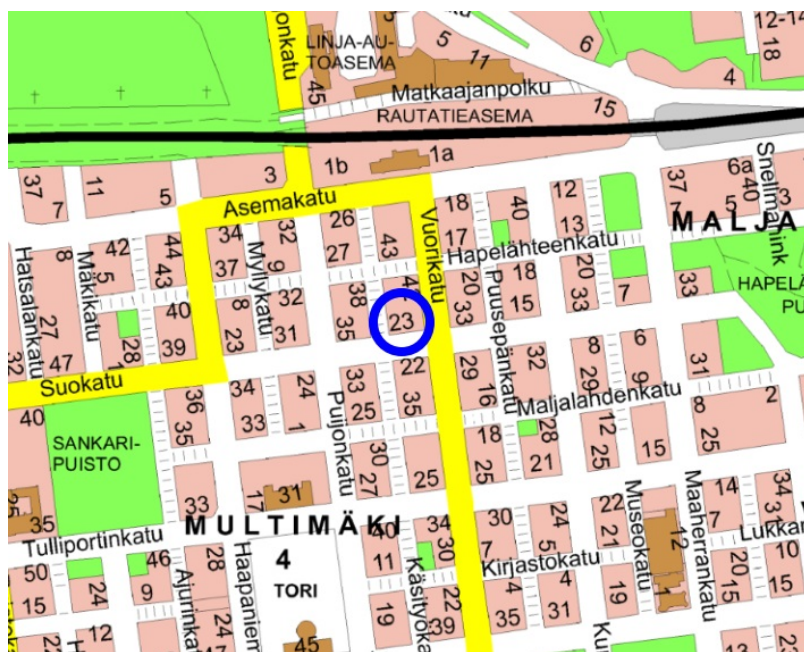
onkatu
LINJA-AUTOASEMA
5
11
6
12-14
18
45
Matkaajanpolku
4
15
RAUTATIEASEMA
3
1b
1a
Snellmanink
37
6a
40
37
7
11
5
Asemakatu
18
40
12
13
MALJA
26
34
32
27
43
Vuorikatu
17
Hapelähteenkatu
Hatsalankatu
8
42
5
Mäkikatu
44
43
37
9
Myllykatu
HAPELÄ
PU
20
33
33
7
8
32
38
4
20
33
18
15
27
47
28
40
39
23
31
35
23
Puusepänkatu
32
Suokatu
34
24
33
29
22
8
29
6
9
Maljalahdenkatu
31
40
36
35
33
1
25
35
16
12
15
8
2
25
SANKARI-PUISTO
Puijonkatu
18
28
21
25
27
30
25
25
15
33
17
31
Museokatu
Maaherrankatu
14
7
35
MULTIMÄKI
34
30
24
21
8
Lukkari
Tulliportinkatu
46
28
4
40
30
7
Kirjastokatu
12
10
50
15
24
9
Ajurinkatu
Haapaniemi
TORI
11
Käsityökatu
4
20
15
15
12
19
23
35
31
19
45
22
39
Ku